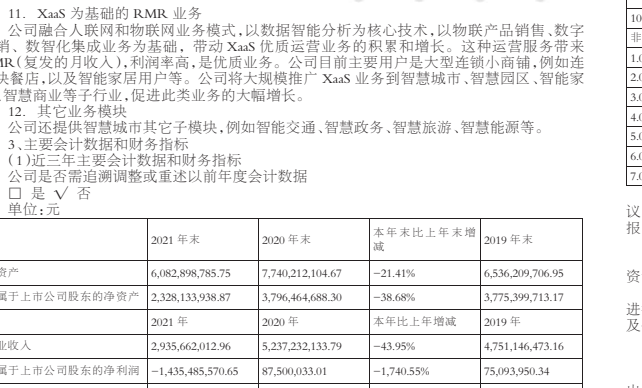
11. XaaS 为基础的 RMR 业务

公司融合人联网和物联网业务模式，以数据智能分析为核心技术，以物联产品销售、数字销、数字化集成业务为基础，带动 XaaS 优质运营业务的积累和增长。这种运营服务带来R(复发的月收入)，利润率高，是优质业务。公司目前主要用户是大型连锁小商铺，例如连快餐店，以及智能家居用户等。公司将大规模推广 XaaS 业务到智慧城市、智慧园区、智能家智慧商业等子行业，促进此类业务的大幅增长。

12. 其它业务模块

公司还提供智慧城市其它子模块，例如智能交通、智慧政务、智慧旅游、智慧能源等。

3、主要会计数据和财务指标

(1)近三年主要会计数据和财务指标

公司是否需追溯调整或重述以前年度会计数据

□ 是 √ 否

单位：元

| | 2021 年末 | 2020 年末 | 本年末比上年末增减 | 2019 年末 |
|---|---|---|---|---|
| 资产 | 6,082,898,785.75 | 7,740,212,104.67 | -21.41% | 6,536,209,706.95 |
| 属于上市公司股东的净资产 | 2,328,133,938.87 | 3,796,464,688.30 | -38.68% | 3,775,399,713.17 |
| | 2021 年 | 2020 年 | 本年比上年增减 | 2019 年 |
| 业收入 | 2,935,662,012.96 | 5,237,232,133.79 | -43.95% | 4,751,146,473.16 |
| 属于上市公司股东的净利润 | -1,435,485,570.65 | 87,500,033.01 | -1,740.55% | 75,093,950.34 |

10
非
1.0
2.0
3.0
4.0
5.0
6.0
7.0

议
报

资

进
及